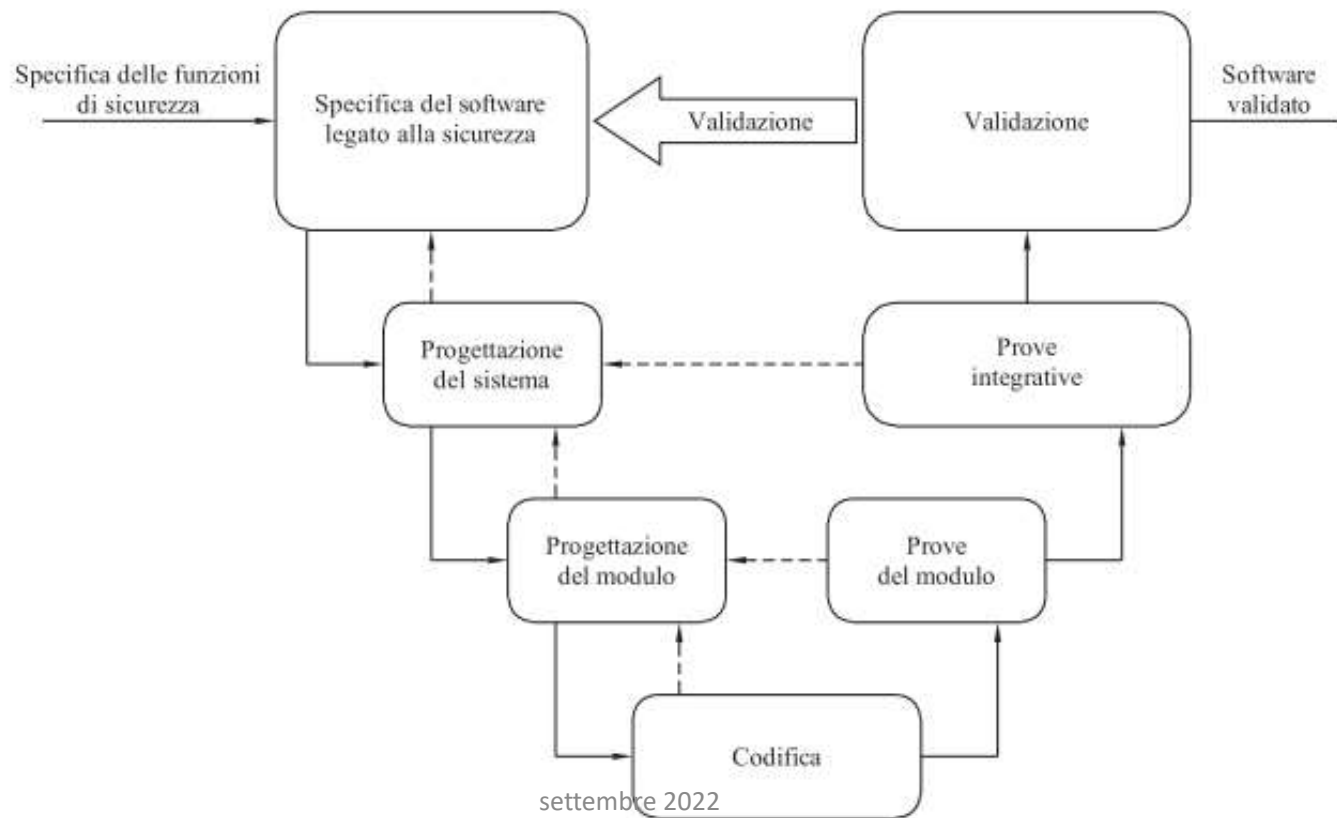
Specifica delle funzioni di sicurezza

Specifica del software legato alla sicurezza

Validazione

Validazione

Software validato

Progettazione del sistema

Prove integrative

Progettazione del modulo

Prove del modulo

Codifica

settembre 2022